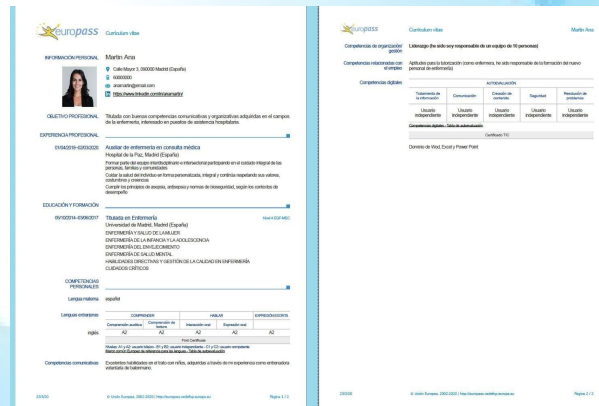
europass Curriculum vitae

INFORMACIÓN PERSONAL Martin Ana

Calle Mayor 3, 000000 Madrid (España)

600000000

anamartin@gmail.com

https://www.linkedin.com/in/anamartin/

OBJETIVO PROFESIONAL Titulada con buenas competencias comunicativas y organizativas adquiridas en el campo de la enfermería, interesada en puestos de asistencia hospitalaria.

EXPERIENCIA PROFESIONAL

01/04/2018–03/03/2020 Auxiliar de enfermería en consulta médica

Hospital de la Paz, Madrid (España)

Formar parte del equipo interdisciplinario e intersectorial participando en el cuidado integral de las personas, familias y comunidades

Cuidar la salud del individuo en forma personalizada, integral y continúa respetando sus valores, costumbres y creencias

Cumplir los principios de asepsia, antisepsia y normas de bioseguridad, según los contextos de desempeño

EDUCACIÓN Y FORMACIÓN

09/10/2014–03/06/2017 Titulada en Enfermería Nivel 6 EQF-MEC

Universidad de Madrid, Madrid (España)

ENFERMERÍA Y SALUD DE LA MUJER

ENFERMERÍA DE LA INFANCIA Y LA ADOLESCENCIA

ENFERMERÍA DEL ENVEJECIMIENTO

ENFERMERÍA DE SALUD MENTAL

HABILIDADES DIRECTIVAS Y GESTIÓN DE LA CALIDAD EN ENFERMERÍA

CUIDADOS CRÍTICOS

COMPETENCIAS PERSONALES

Lengua materna español

Lenguas extranjeras

| | COMPRENDER | | HABLAR | | EXPRESIÓN ESCRITA |
|---|---|---|---|---|---|
| | Comprensión auditiva | Comprensión de lectura | Interacción oral | Expresión oral | |
| inglés | A2 | A2 | A2 | A2 | A2 |
| | First Certificate | | | | |

Niveles: A1 y A2: usuario básico - B1 y B2: usuario independiente - C1 y C2: usuario competente
Marco común Europeo de referencia para las lenguas - Tabla de autoevaluación

Competencias comunicativas Excelentes habilidades en el trato con niños, adquiridas a través de mi experiencia como entrenadora voluntaria de balonmano.

2/3/20 © Unión Europea, 2002-2020 | http://europass.cedefop.europa.eu Página 1 / 2

europass Curriculum vitae Martin Ana

Competencias de organización/gestión Liderazgo (he sido soy responsable de un equipo de 10 personas)

Competencias relacionadas con el empleo Aptitudes para la tutorización (como enfermera, he sido responsable de la formación del nuevo personal de enfermería)

Competencias digitales

| AUTOEVALUACIÓN | | | | |
|---|---|---|---|---|
| Tratamiento de la información | Comunicación | Creación de contenido | Seguridad | Resolución de problemas |
| Usuario independiente | Usuario independiente | Usuario independiente | Usuario independiente | Usuario independiente |

Competencias digitales - Tabla de autoevaluación

Certificado TIC

Dominio de Word, Excel y Power Point

2/3/20 © Unión Europea, 2002-2020 | http://europass.cedefop.europa.eu Página 2 / 2